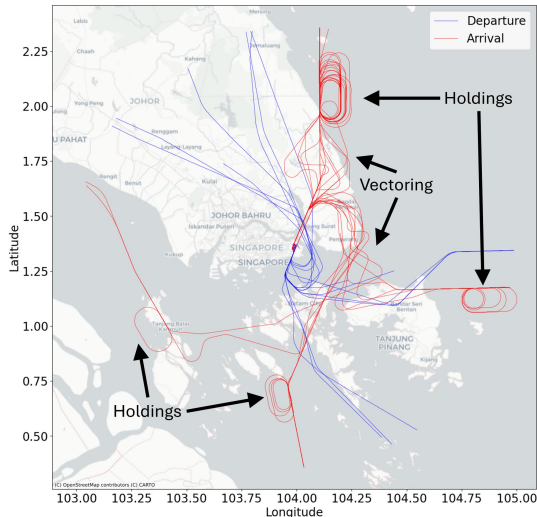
Departure
Arrival

Holdings

Vectoring

Holdings

Mersing
Chaah
Kahang
Yong Peng
JOHOR
U PAHAT
Benggam
Kluang
Benut
Kulai
Pontian
JOHOR BAHRU
Iskandar Puteri
SINGAPORE
SINGAPORE
Kukup
Pengerang
Batam Centre
Tanjung Balai Karimun
Nongsa Sei Bentan
TANJUNG PINANG
Kijang

(C) OpenStreetMap contributors (C) CARTO

Latitude
2.25
2.00
1.75
1.50
1.25
1.00
0.75
0.50

103.00 103.25 103.50 103.75 104.00 104.25 104.50 104.75 105.00
Longitude